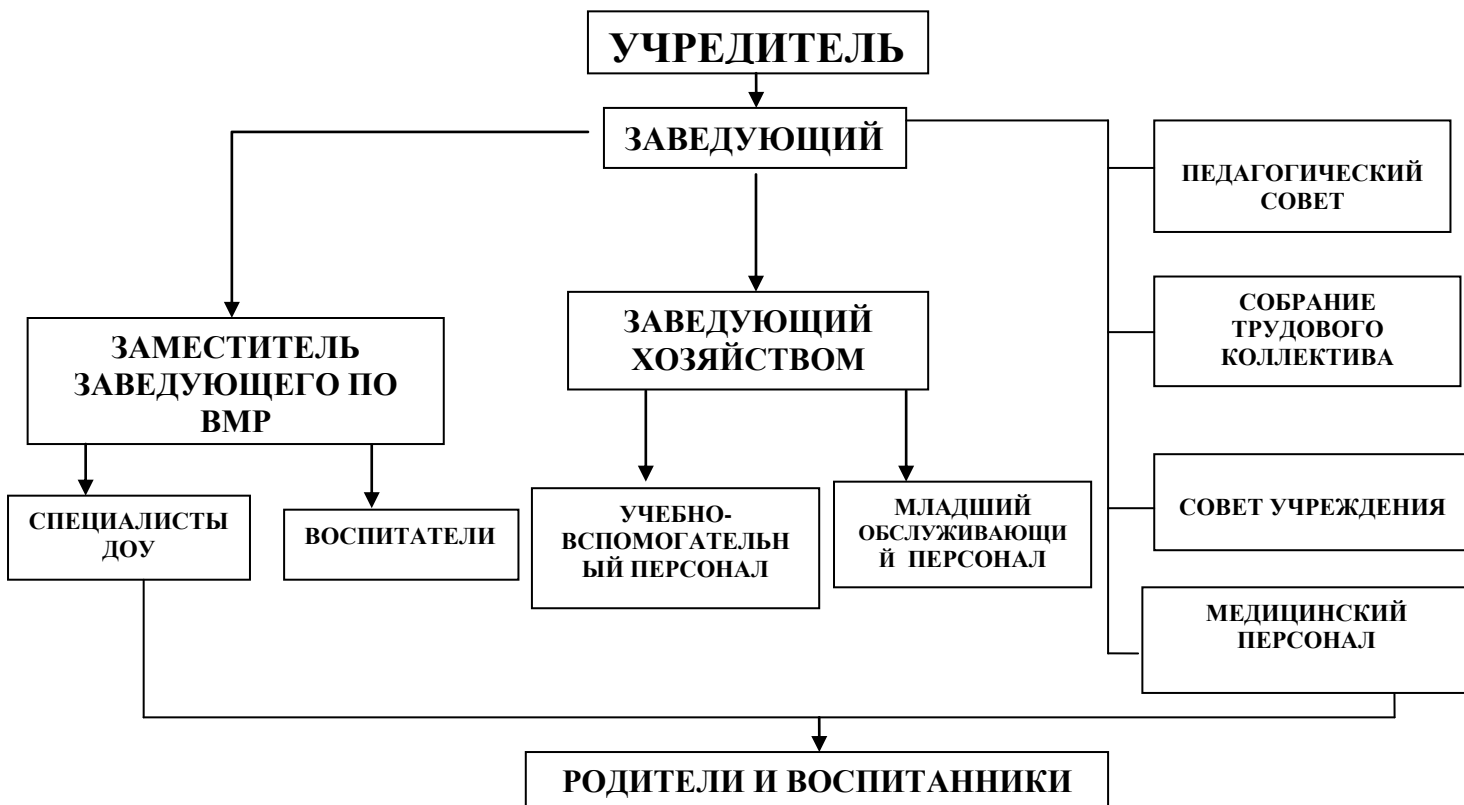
УЧРЕДИТЕЛЬ

ЗАВЕДУЮЩИЙ

ПЕДАГОГИЧЕСКИЙ СОВЕТ

ЗАМЕСТИТЕЛЬ ЗАВЕДУЮЩЕГО ПО ВМР

ЗАВЕДУЮЩИЙ ХОЗЯЙСТВОМ

СОБРАНИЕ ТРУДОВОГО КОЛЛЕКТИВА

СПЕЦИАЛИСТЫ ДОУ

ВОСПИТАТЕЛИ

УЧЕБНО-ВСПОМОГАТЕЛЬН ЫЙ ПЕРСОНАЛ

МЛАДШИЙ ОБСЛУЖИВАЮЩИ Й ПЕРСОНАЛ

СОВЕТ УЧРЕЖДЕНИЯ

МЕДИЦИНСКИЙ ПЕРСОНАЛ

РОДИТЕЛИ И ВОСПИТАННИКИ